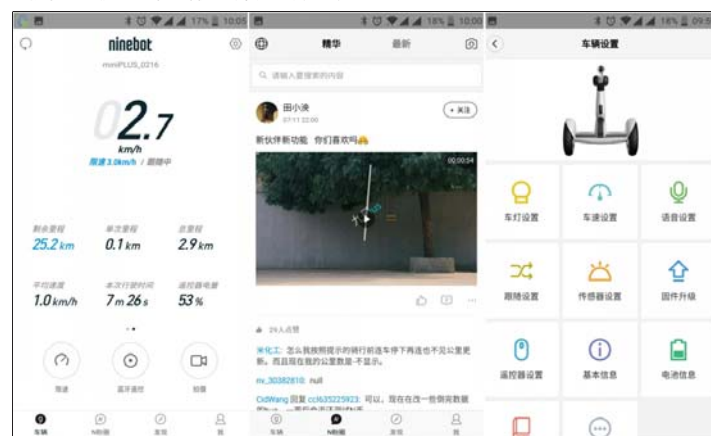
17% 10:05

ninebot

miniPLUS_0216

02.7

km/h

限速 3.0km/h / 跟随中

剩余里程 25.2 km

单次里程 0.1 km

总里程 2.9 km

平均速度 1.0 km/h

本次行驶时间 7 m 26 s

遥控器电量 53 %

限速

遥控器

拍摄

车辆

N社区

发现

我

18% 10:06

精华

最新

请输入要搜索的内容

田小泱

07/11 22:00

+ 关注

新伙伴新功能 你们喜欢吗

00:00:54

24人点赞

宋化工: 怎么我按照提示的骑行前连车停下再连也不见公里更新，而且现在我的公里数是-下显示。

nv_30382810: null

CidWang 回复 ccl635225923: 可以，现在在改一些例如数据 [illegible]

车辆

N社区

发现

我

18% 09:5

车辆设置

车灯设置

车速设置

语音设置

跟随设置

传感器设置

固件升级

遥控器设置

基本信息

电池信息